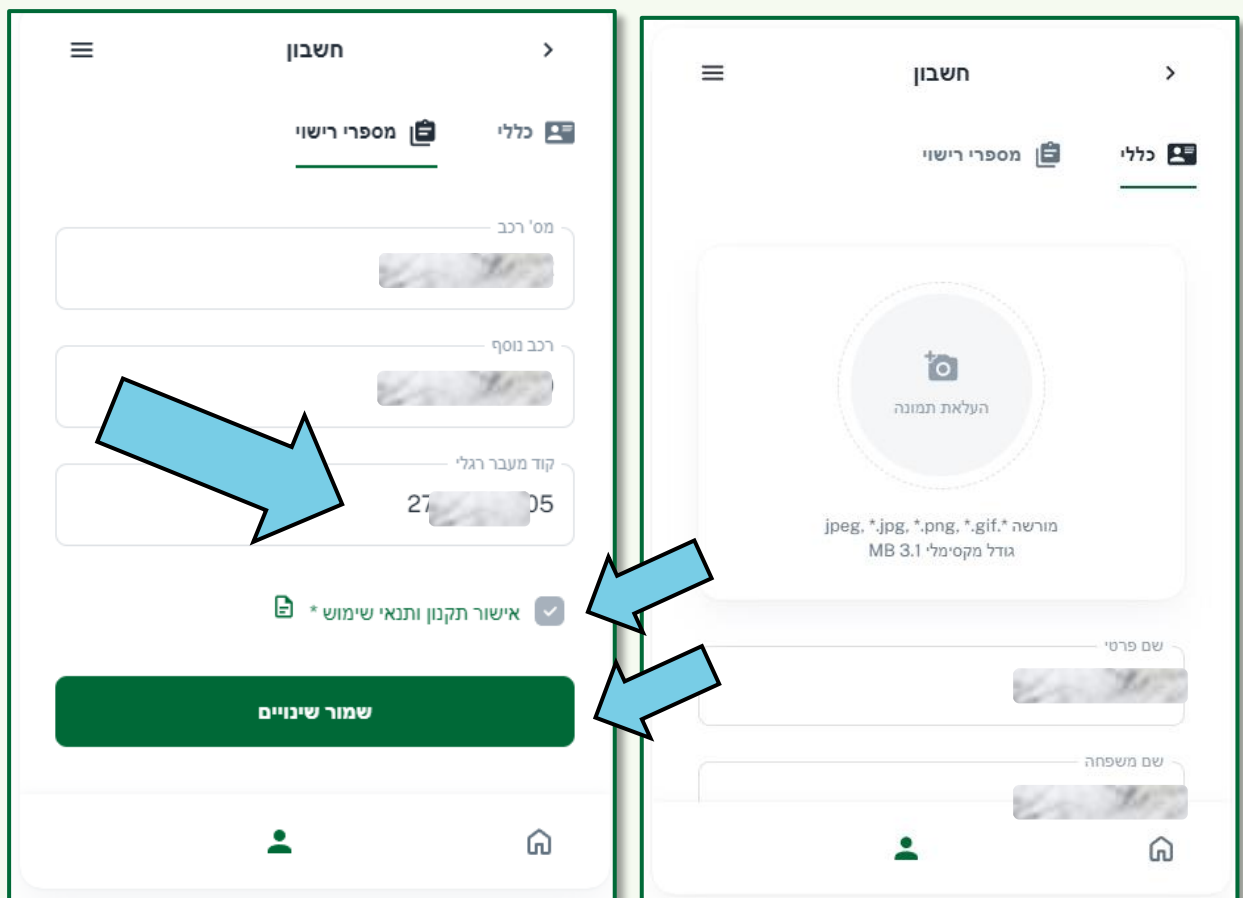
חשבון

כללי
מספרי רישוי

מס' רכב
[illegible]

רכב נוסף
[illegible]

קוד מעבר רגלי
27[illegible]05

אישור תקנון ותנאי שימוש *

שמור שינויים

חשבון

כללי
מספרי רישוי

העלאת תמונה

מורשה *.jpeg, *.jpg, *.png, *.gif
גודל מקסימלי 3.1 MB

שם פרטי
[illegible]

שם משפחה
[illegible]